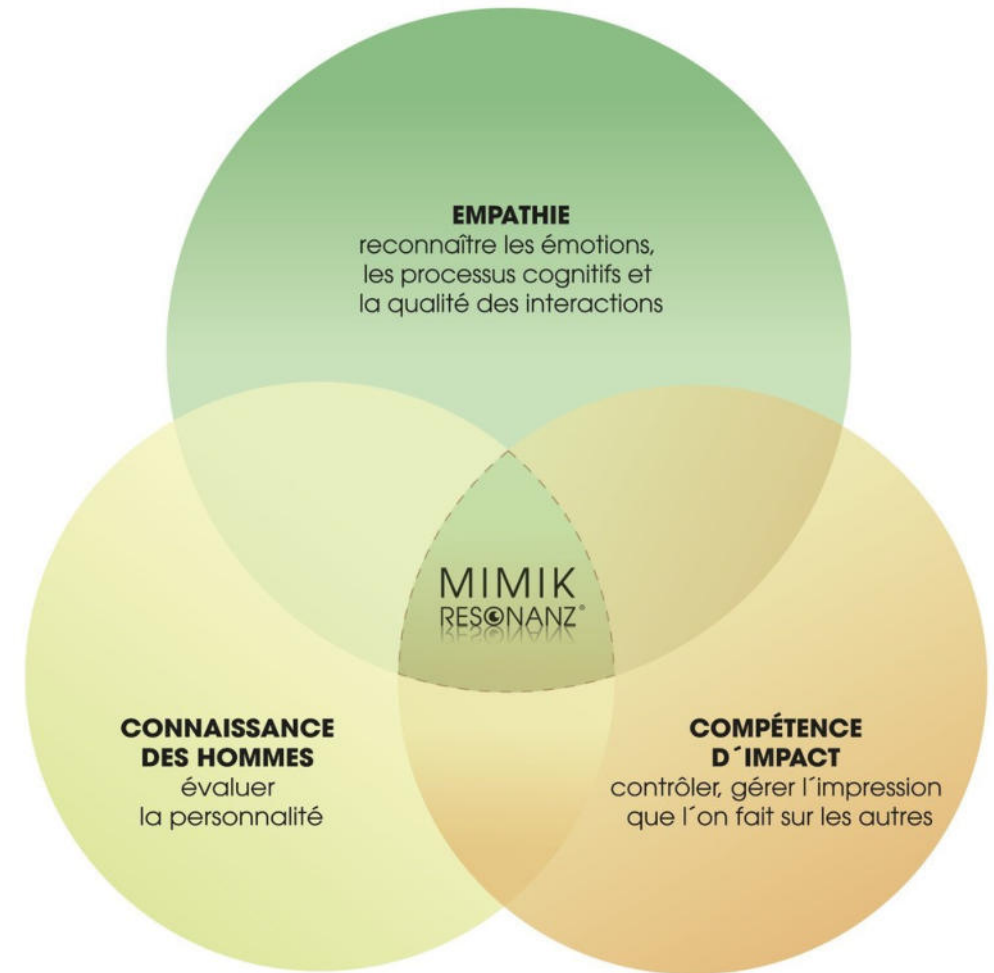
EMPATHIE
reconnaître les émotions, les processus cognitifs et la qualité des interactions

MIMIK
RESONANZ®

CONNAISSANCE DES HOMMES
évaluer la personnalité

COMPÉTENCE D´IMPACT
contrôler, gérer l´impression que l´on fait sur les autres